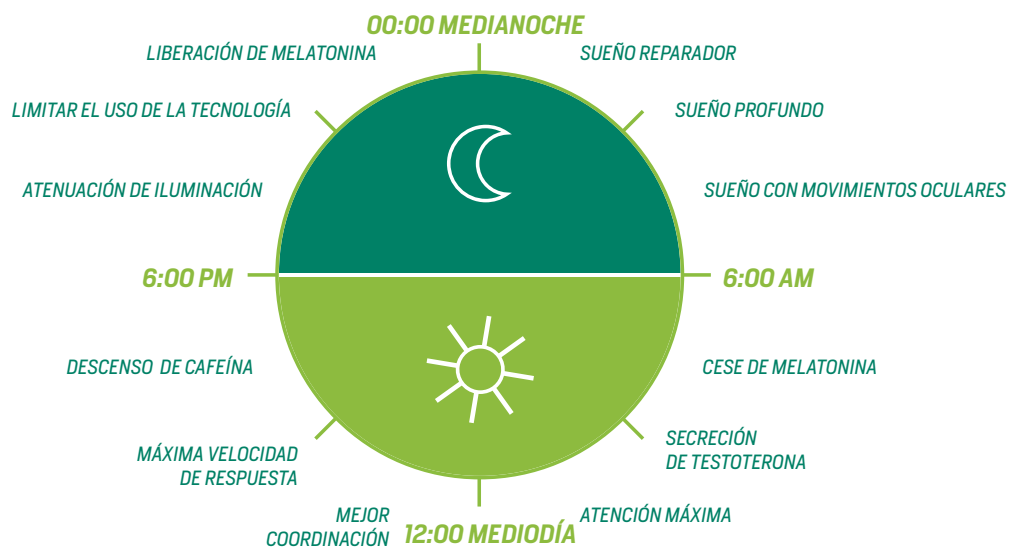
00:00 MEDIANOCHE

LIBERACIÓN DE MELATONINA

SUEÑO REPARADOR

LIMITAR EL USO DE LA TECNOLOGÍA

SUEÑO PROFUNDO

ATENUACIÓN DE ILUMINACIÓN

SUEÑO CON MOVIMIENTOS OCULARES

6:00 PM

6:00 AM

DESCENSO DE CAFEÍNA

CESE DE MELATONINA

MÁXIMA VELOCIDAD DE RESPUESTA

SECRECIÓN DE TESTOTERONA

MEJOR COORDINACIÓN

12:00 MEDIODÍA

ATENCIÓN MÁXIMA